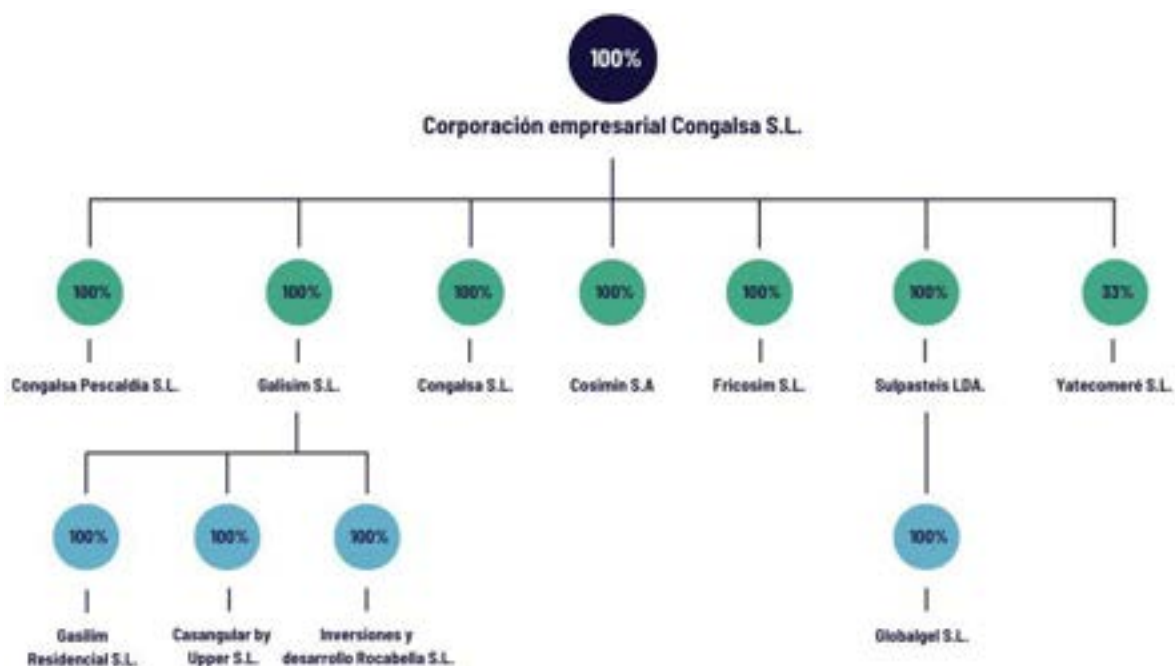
100%

Corporación empresarial Congalsa S.L.

100%

Congalsa Pescaldia S.L.

100%

Galisim S.L.

100%

Congalsa S.L.

100%

Cosimin S.A

100%

Fricosim S.L.

100%

Sulpasteis LDA.

33%

Yatecomeré S.L.

100%

Gasilim Residencial S.L.

100%

Casangular by Upper S.L.

100%

Inversiones y desarrollo Rocabella S.L.

100%

Globalgel S.L.